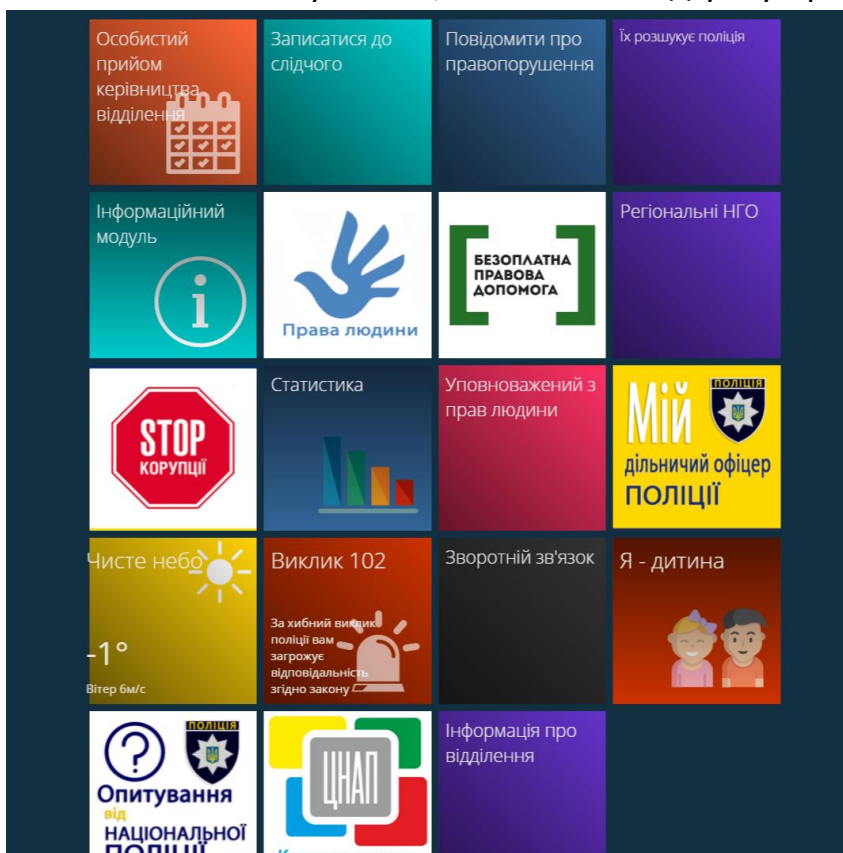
Особистий прийом керівництва відділення

Записатися до слідчого

Повідомити про правопорушення

Їх розшукує поліція

Інформаційний модуль

Права людини

БЕЗОПЛАТНА ПРАВОВА ДОПОМОГА

Регіональні НГО

STOP КОРУПЦІЇ

Статистика

Уповноважений з прав людини

Мій ПОЛІЦІЯ дільничий офіцер ПОЛІЦІЇ

Чисте небо

-1°

Вітер 6м/с

Виклик 102

За хибний виклик поліції вам загрожує відповідальність згідно закону

Зворотній зв'язок

Я - дитина

ПОЛІЦІЯ

Опитування від НАЦІОНАЛЬНОЇ ПОЛІЦІЇ

ЦНАП

Інформація про відділення